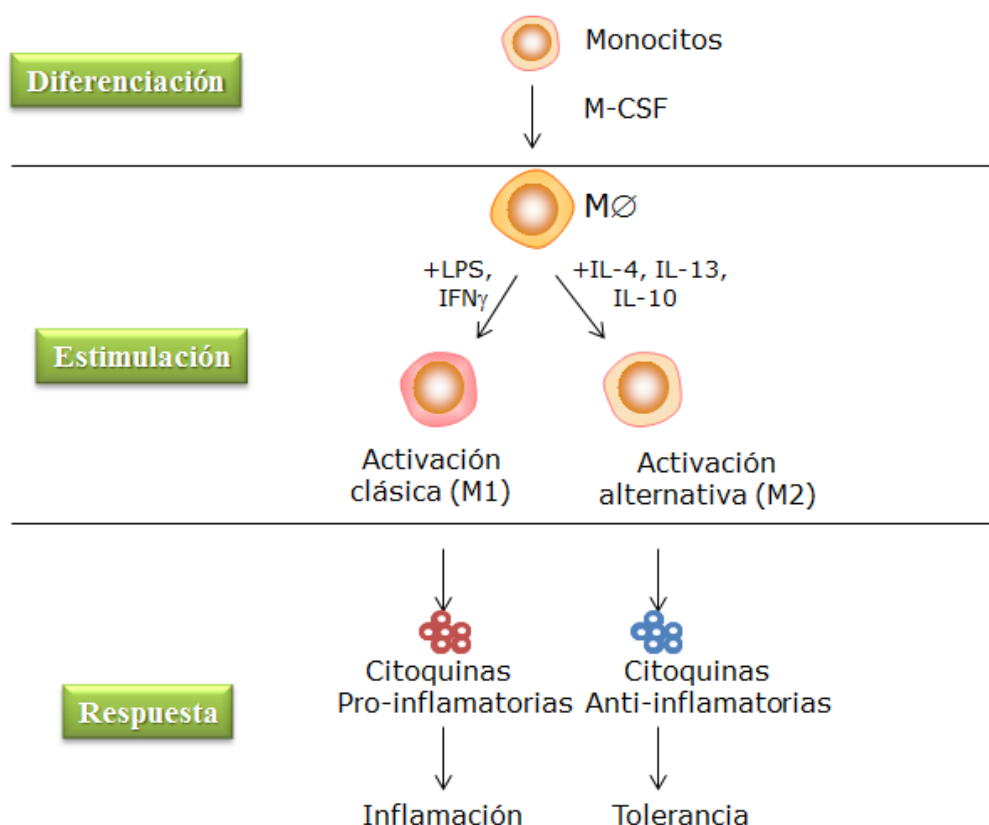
Diferenciación

Monocitos

M-CSF

MØ

Estimulación

+LPS, IFN$\gamma$

+IL-4, IL-13, IL-10

Activación clásica (M1)

Activación alternativa (M2)

Respuesta

Citoquinas Pro-inflamatorias

Citoquinas Anti-inflamatorias

Inflamación

Tolerancia